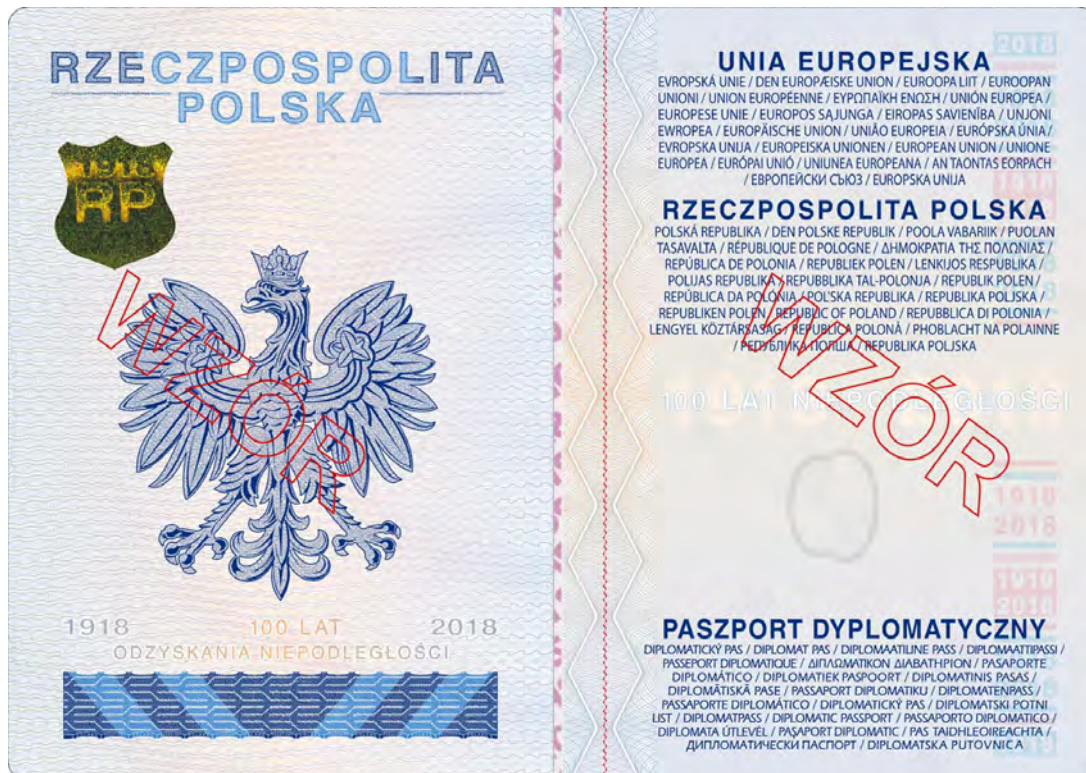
RZECZPOSPOLITA
POLSKA

1918 RP

WZÓR

1918 100 LAT 2018
ODZYSKANIA NIEPODLEGŁOŚCI

UNIA EUROPEJSKA
EVROPSKÁ UNIE / DEN EUROPÆISKE UNION / EUROOPA LIIT / EUROOPAN UNIONI / UNION EUROPÉENNE / ΕΥΡΩΠΑΪΚΗ ΕΝΩΣΗ / UNIÓN EUROPEA / EUROPESE UNIE / EUROPOS SĄJUNGA / EIROPAS SAVIENĪBA / UNJONI EWROPEA / EUROPÄISCHE UNION / UNIÃO EUROPEIA / EURÓPSKA ÚNIA / EVROPSKA UNIJA / EUROPEISKA UNIONEN / EUROPEAN UNION / UNIONE EUROPEA / EURÓPAI UNIÓ / UNIUNEA EUROPEANĂ / AN TAONTAS EORPACH / ЕВРОПЕЙСКИ СЪЮЗ / EUROPSKA UNIJA

2018

RZECZPOSPOLITA POLSKA
POLSKÁ REPUBLIKA / DEN POLSKE REPUBLIK / POOLA VABARIIK / PUOLAN TASAVALTA / RÉPUBLIQUE DE POLOGNE / ΔΗΜΟΚΡΑΤΙΑ ΤΗΣ ΠΟΛΩΝΙΑΣ / REPÚBLICA DE POLONIA / REPUBLIEK POLEN / LENKIJOS RESPUBLIKA / POLIJAS REPUBLIKA / REPUBBLIKA TAL-POLONJA / REPUBLIK POLEN / REPÚBLICA DA POLÓNIA / POĽSKÁ REPUBLIKA / REPUBLIKA POLJSKA / REPUBLIKEN POLEN / REPUBLIC OF POLAND / REPUBBLICA DI POLONIA / LENGYEL KÖZTÁRSASÁG / REPUBLICA POLONĂ / PHOBLACHT NA POLAINNE / РЕПУБЛИКА ПОЛША / REPUBLIKA POLJSKA

100 LAT NIEPODLEGŁOŚCI

WZÓR

1918
2018

1918
2018

PASZPORT DYPLOMATYCZNY
DIPLOMATICKÝ PAS / DIPLOMAT PAS / DIPLOMAATILINE PASS / DIPLOMAATTIPASSI / PASSEPORT DIPLOMATIQUE / ΔΙΠΛΩΜΑΤΙΚΟΝ ΔΙΑΒΑΤΗΡΙΟΝ / PASAPORTE DIPLOMÁTICO / DIPLOMATIEK PASPOORT / DIPLOMATINIS PASAS / DIPLOMĀTISKĀ PASE / PASSAPORT DIPLOMATIKU / DIPLOMATENPASS / PASSAPORTE DIPLOMÁTICO / DIPLOMATICKÝ PAS / DIPLOMATSKI POTNI LIST / DIPLOMATPASS / DIPLOMATIC PASSPORT / PASSAPORTO DIPLOMATICO / DIPLOMATA ÚTLEVÉL / PAŞAPORT DIPLOMATIC / PAS TAIDHLEOIREACHTA / ДИПЛОМАТИЧЕСКИ ПАСПОРТ / DIPLOMATSKA PUTOVNICA